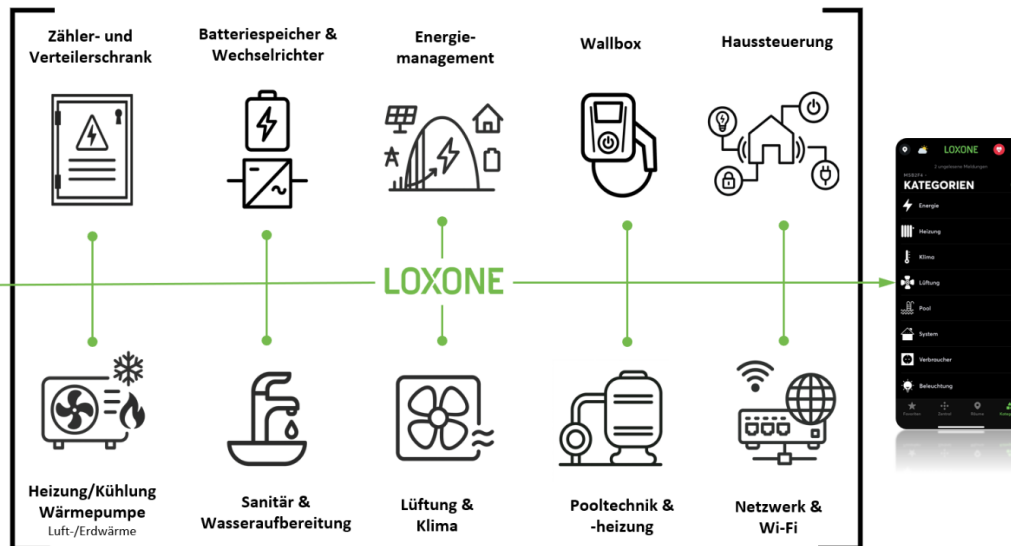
Zähler- und Verteilerschrank

Batteriespeicher & Wechselrichter

Energie-management

Wallbox

Haussteuerung

LOXONE

Heizung/Kühlung Wärmepumpe
Luft-/Erdwärme

Sanitär & Wasseraufbereitung

Lüftung & Klima

Pooltechnik & -heizung

Netzwerk & Wi-Fi

LOXONE
2 ungelesene Meldungen
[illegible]
KATEGORIEN
Energie
Heizung
Klima
Lüftung
Pool
System
Verbraucher
Beleuchtung
Favoriten
Zentral
Räume
Kateg